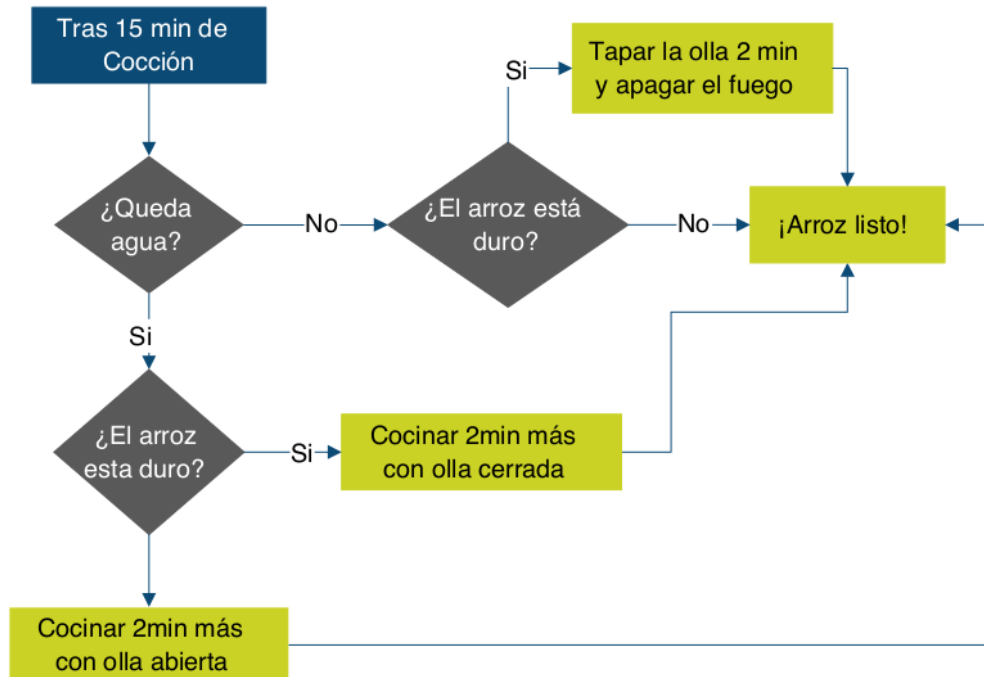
Tras 15 min de Cocción

¿Queda agua?

No

¿El arroz está duro?

Si

Tapar la olla 2 min y apagar el fuego

No

¡Arroz listo!

Si

¿El arroz esta duro?

Si

Cocinar 2min más con olla cerrada

Cocinar 2min más con olla abierta